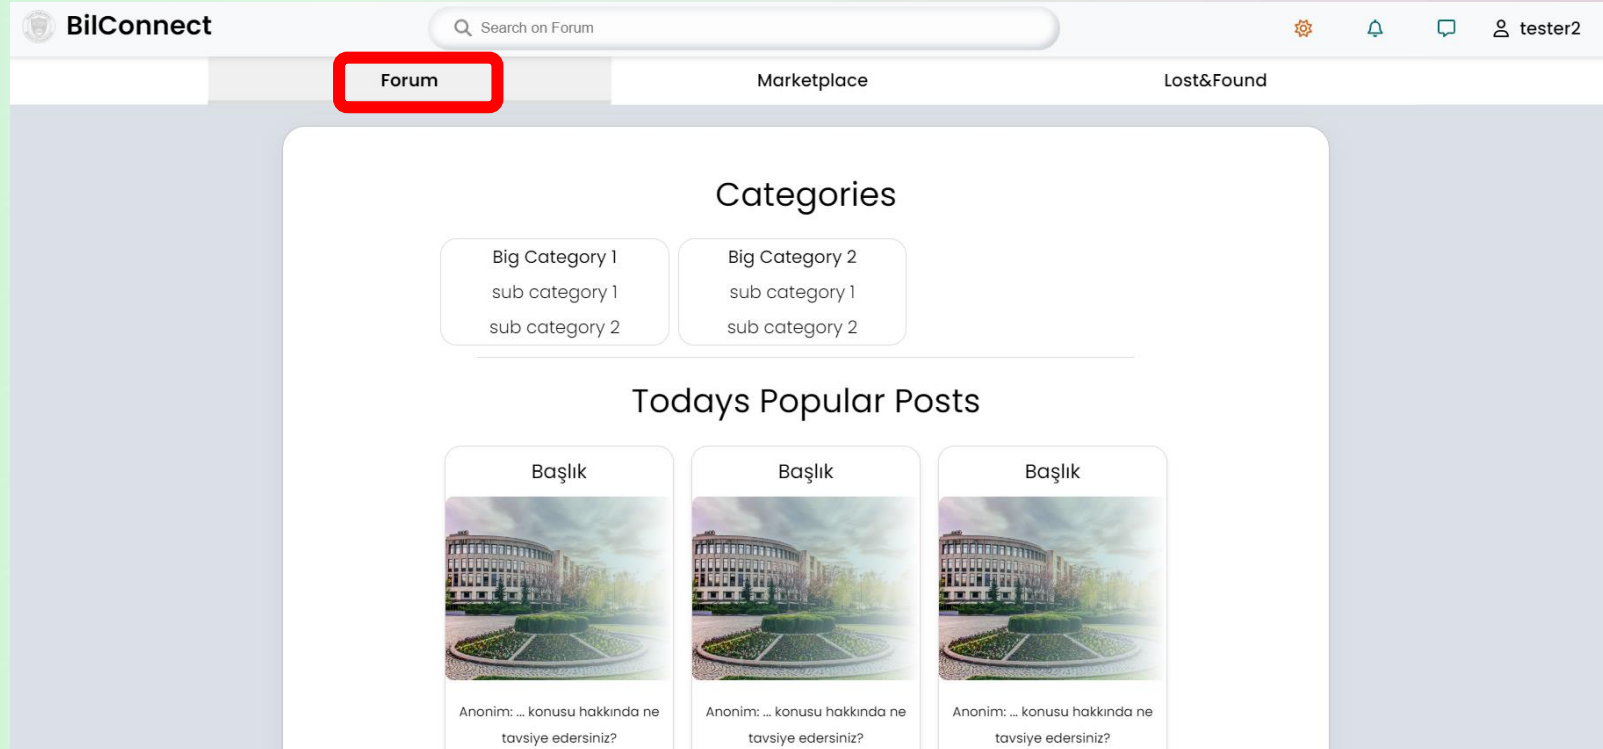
BilConnect

Search on Forum

tester2

Forum

Marketplace

Lost&Found

Categories

Big Category 1
sub category 1
sub category 2

Big Category 2
sub category 1
sub category 2

Todays Popular Posts

Başlık

Anonim: ... konusu hakkında ne tavsiye edersiniz?

Başlık

Anonim: ... konusu hakkında ne tavsiye edersiniz?

Başlık

Anonim: ... konusu hakkında ne tavsiye edersiniz?